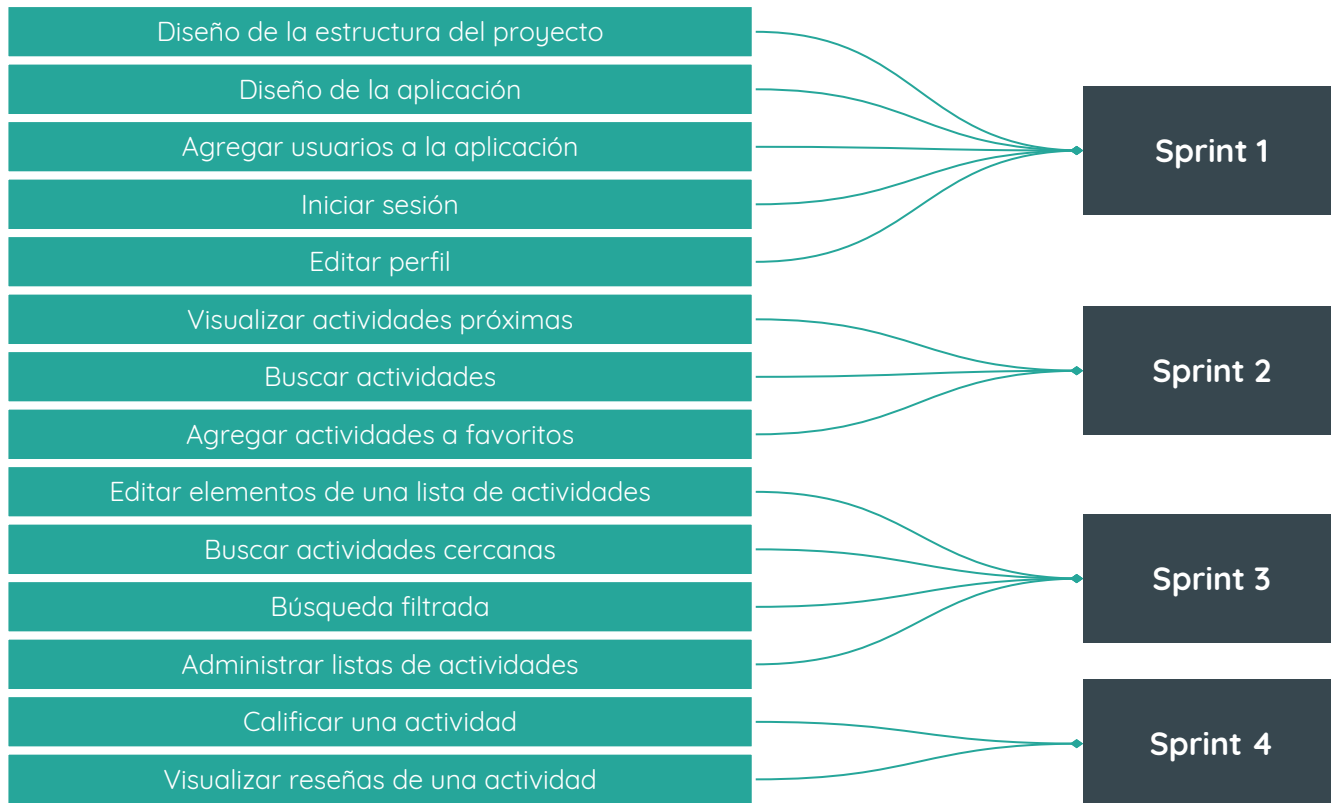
Diseño de la estructura del proyecto
Diseño de la aplicación
Agregar usuarios a la aplicación
Iniciar sesión
Editar perfil
Visualizar actividades próximas
Buscar actividades
Agregar actividades a favoritos
Editar elementos de una lista de actividades
Buscar actividades cercanas
Búsqueda filtrada
Administrar listas de actividades
Calificar una actividad
Visualizar reseñas de una actividad

Sprint 1
Sprint 2
Sprint 3
Sprint 4